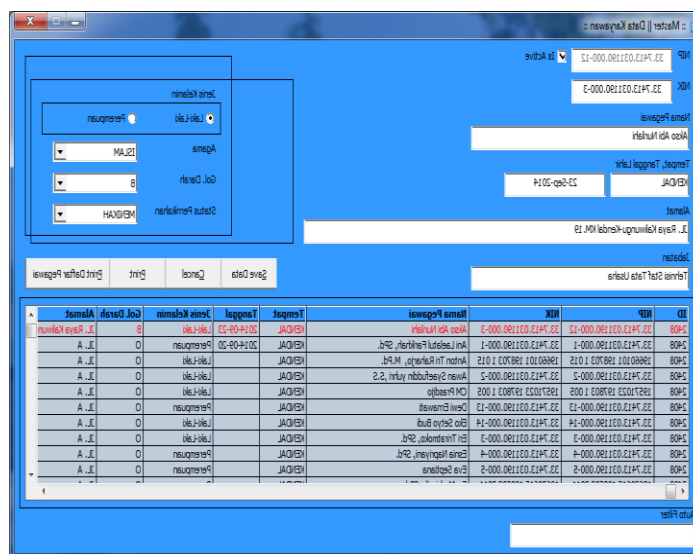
:: Master || Data Karyawan ::

NIP 33.7413.031190.000-12 Is Active

NIK 33.7413.031190.000-3

Nama Pegawai
Akso Abi Nurlahi

Tempat, Tanggal Lahir
KENDAL 23-Sep-2014

Alamat
Jl. Raya Kaliwungu-Kendal KM. 15

Jabatan
Teknisi Staf Tata Usaha

Jenis Kelamin
Laki-Laki Perempuan

Agama ISLAM

Gol. Darah B

Status Pernikahan MENIKAH

Save Data Cancel Print Print Daftar Pegawai

| ID | NIP | NIK | Nama Pegawai | Tempat | Tanggal | Jenis Kelamin | Gol Darah | Alamat |
|---|---|---|---|---|---|---|---|---|
| 2408 | 33.7413.031190.000-12 | 33.7413.031190.000-3 | Akso Abi Nurlahi | KENDAL | 2014-09-23 | Laki-Laki | B | Jl. Raya Kaliwun |
| 2408 | 33.7413.031190.000-1 | 33.7413.031190.000-1 | Ani Lestari Faridah, SPd. | KENDAL | 2014-09-20 | Perempuan | O | Jl. A |
| 2408 | 19660101 198703 1 015 | 19660101 198703 1 015 | Anton Tri Raharjo, M.Pd. | KENDAL | | Laki-Laki | O | Jl. A |
| 2408 | 33.7413.031190.000-2 | 33.7413.031190.000-2 | Awan Syaefuddin yulin ,S.S | KENDAL | | Laki-Laki | O | Jl. A |
| 2408 | 19571023 197803 1 005 | 19571023 197803 1 005 | CM Prasetjo | KENDAL | | Laki-Laki | O | Jl. A |
| 2408 | 33.7413.031190.000-13 | 33.7413.031190.000-13 | Dewi Ernawati | KENDAL | | Perempuan | O | Jl. A |
| 2408 | 33.7413.031190.000-14 | 33.7413.031190.000-14 | Eko Setyo Budi | KENDAL | | Laki-Laki | O | Jl. A |
| 2408 | 33.7413.031190.000-3 | 33.7413.031190.000-3 | Eri Triratmoko, SPd. | KENDAL | | Laki-Laki | O | Jl. A |
| 2408 | 33.7413.031190.000-4 | 33.7413.031190.000-4 | Ernie Narpriyani, SPd. | KENDAL | | Perempuan | O | Jl. A |
| 2408 | 33.7413.031190.000-5 | 33.7413.031190.000-5 | Eva Septiana | KENDAL | | Perempuan | O | Jl. A |

Auto Filter